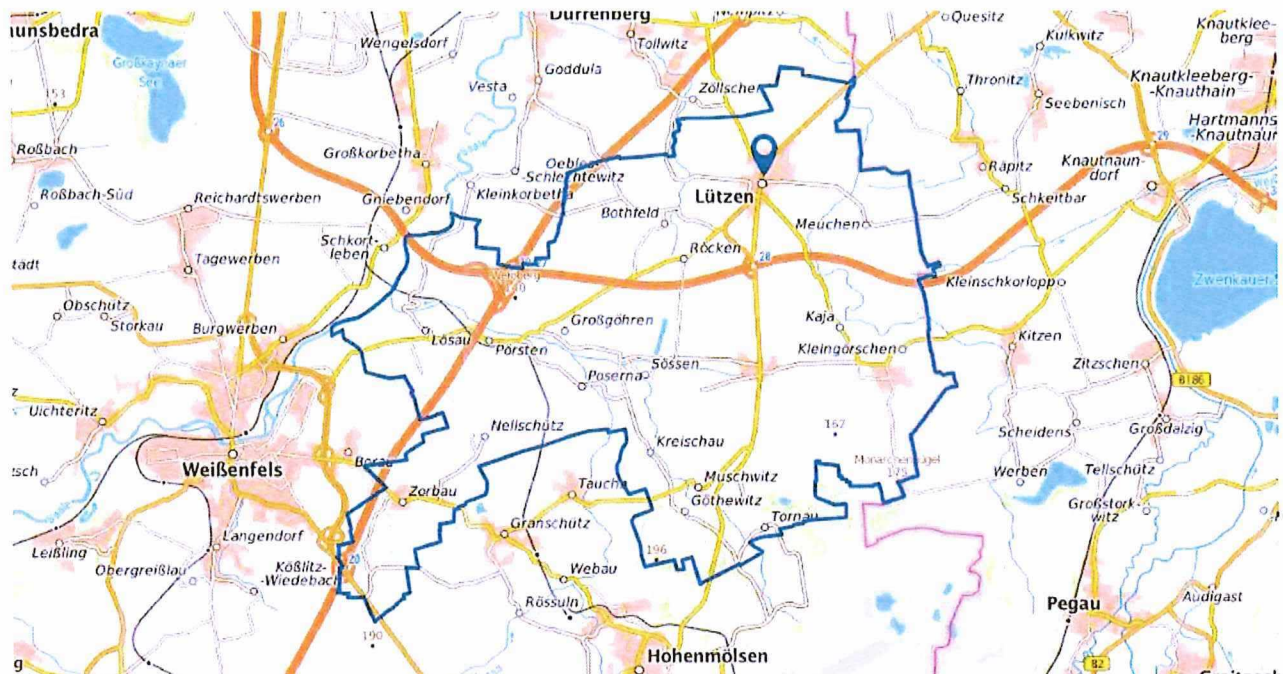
unsbedra
Dürrenberg
Wengelsdorf
Tollwitz
Quesitz
Kulkwitz
Knautkleeberg
Großkayaer See
Vesta
Goddula
Zöllschen
Thronitz
Knautkleeberg-Knauthain
153
Seebenisch
Hartmannsdorf-Knautnaundorf
Roßbach
Großkorbetha
Oebles-Schlechtewitz
Räpitz
Knautnaundorf
Roßbach-Süd
Reichardtswerben
Gniebendorf
Kleinkorbetha
Lützen
Schkeitbar
Bothfeld
Meuchen
Schkortleben
Tagewerben
Röcken
stadt
Kleinschkorlopp
Obschutz
Storkau
Burgwerben
Großgöhren
Kaja
Kitzen
Lösau
Pörsten
Kleingörschen
Zitzschen
Sössen
Poserna
Uichteritz
Nellschütz
Kreischau
167
Scheidens
Großdalzig
Weißenfels
Borau
Monarchenhügel
175
tsch
Muschwitz
Werben
Tellschütz
Zorbau
Taucha
Göthewitz
Großstorkwitz
Langendorf
Granschütz
Tornau
Leißling
196
Obergreißlau
Kößlitz-Wiedebach
Webau
Audigast
Rössuln
Pegau
190
Hohenmölsen
20
38
186
82